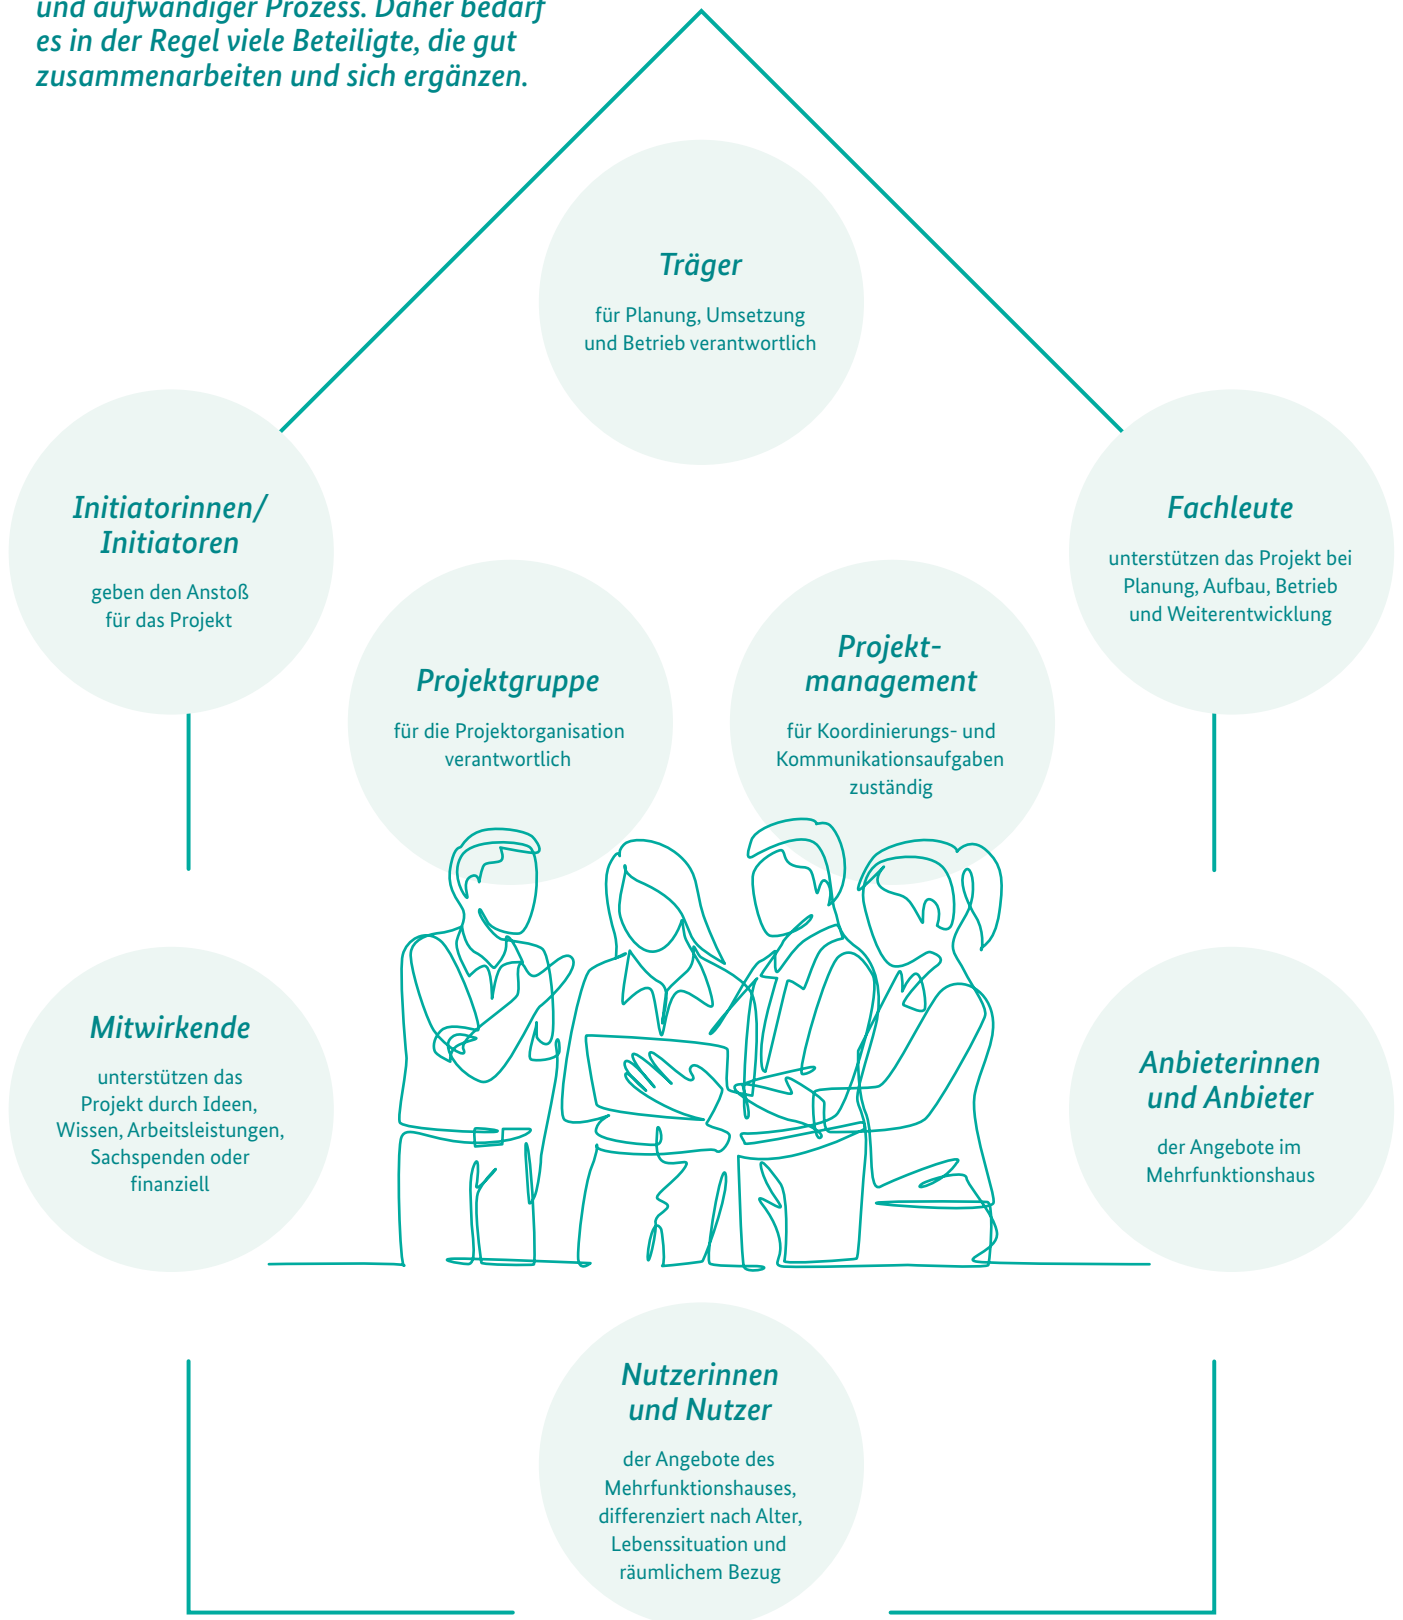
und aufwändiger Prozess. Daher bedarf es in der Regel viele Beteiligte, die gut zusammenarbeiten und sich ergänzen.

Träger

für Planung, Umsetzung und Betrieb verantwortlich

Initiatorinnen/ Initiatoren

geben den Anstoß für das Projekt

Fachleute

unterstützen das Projekt bei Planung, Aufbau, Betrieb und Weiterentwicklung

Projektgruppe

für die Projektorganisation verantwortlich

Projektmanagement

für Koordinierungs- und Kommunikationsaufgaben zuständig

Mitwirkende

unterstützen das Projekt durch Ideen, Wissen, Arbeitsleistungen, Sachspenden oder finanziell

Anbieterinnen und Anbieter

der Angebote im Mehrfunktionshaus

Nutzerinnen und Nutzer

der Angebote des Mehrfunktionshauses, differenziert nach Alter, Lebenssituation und räumlichem Bezug